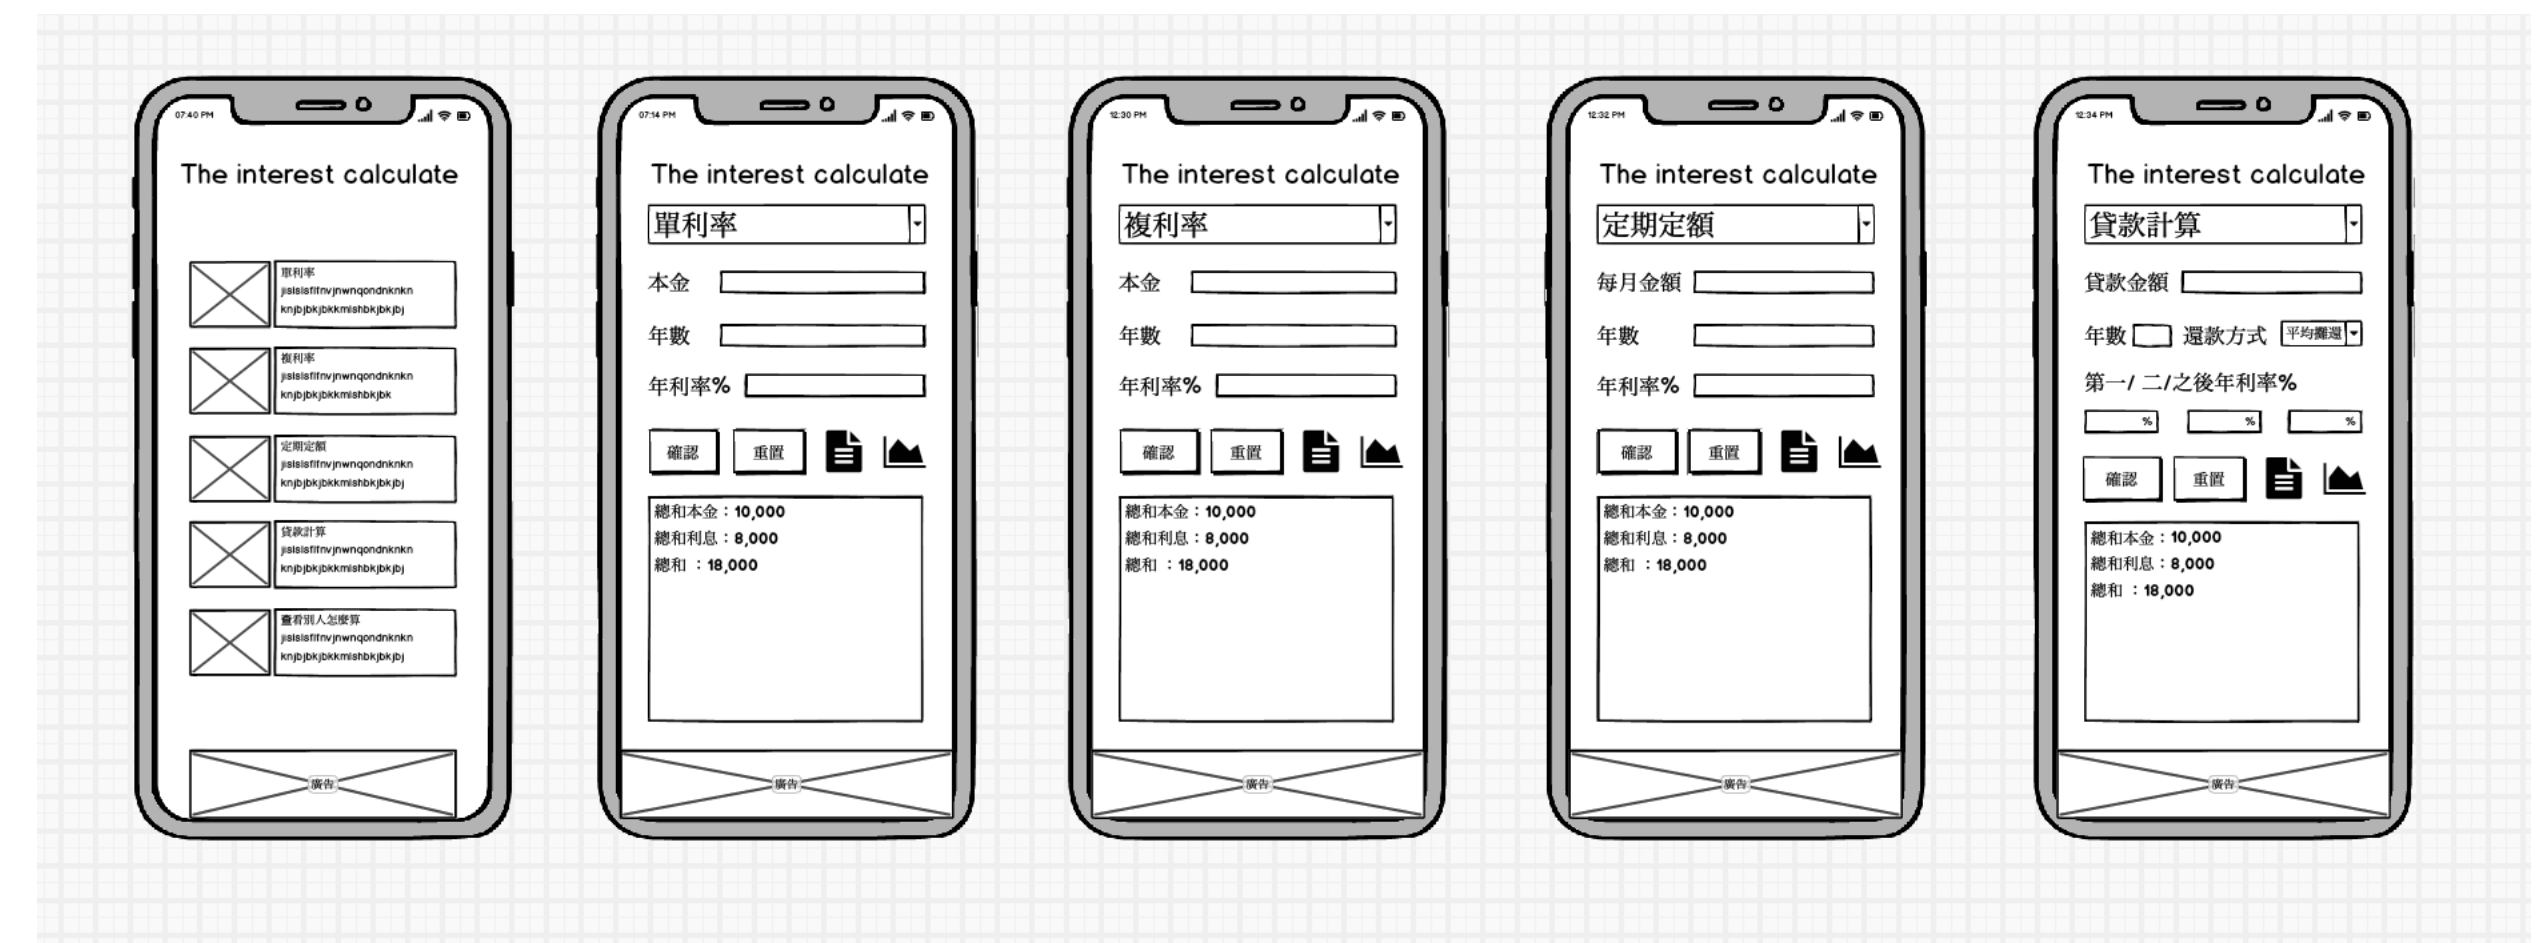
07:40 PM

The interest calculate

單利率
jisisisfifnvjnwnqondnknkn knjbjbkjbkkmishbkjbkjbj

複利率
jisisisfifnvjnwnqondnknkn knjbjbkjbkkmishbkjbk

定期定額
jisisisfifnvjnwnqondnknkn knjbjbkjbkkmishbkjbkjbj

貸款計算
jisisisfifnvjnwnqondnknkn knjbjbkjbkkmishbkjbkjbj

查看別人怎麼算
jisisisfifnvjnwnqondnknkn knjbjbkjbkkmishbkjbkjbj

廣告

07:14 PM

The interest calculate

單利率

本金

年數

年利率%

確認 重置

總和本金：10,000
總和利息：8,000
總和 ：18,000

廣告

12:30 PM

The interest calculate

複利率

本金

年數

年利率%

確認 重置

總和本金：10,000
總和利息：8,000
總和 ：18,000

廣告

12:32 PM

The interest calculate

定期定額

每月金額

年數

年利率%

確認 重置

總和本金：10,000
總和利息：8,000
總和 ：18,000

廣告

12:34 PM

The interest calculate

貸款計算

貸款金額

年數 還款方式 平均攤還

第一/ 二/之後年利率%

% % %

確認 重置

總和本金：10,000
總和利息：8,000
總和 ：18,000

廣告